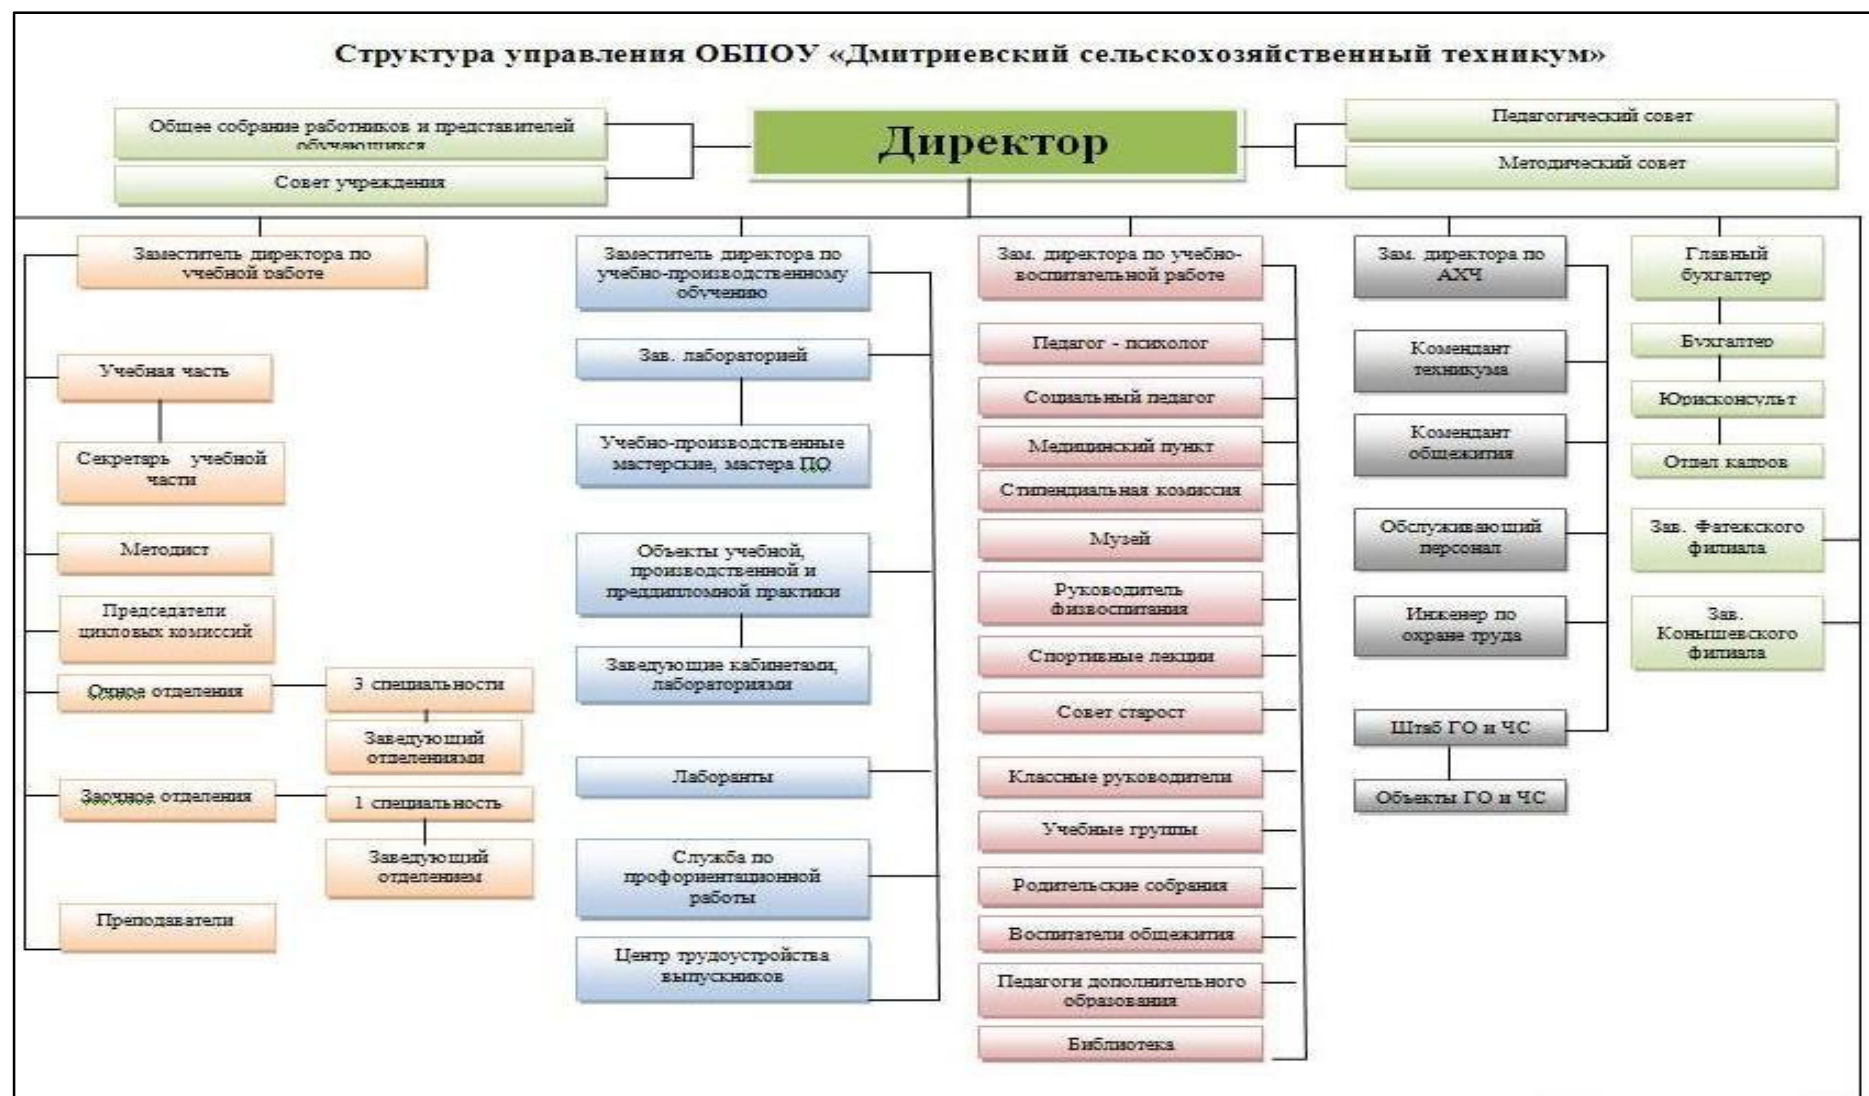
Структура управления ОБПОУ «Дмитриевский сельскохозяйственный техникум»

Общее собрание работников и представителей обучающихся

Совет учреждения

Директор

Педагогический совет

Методический совет

Заместитель директора по учебной работе

Учебная часть

Секретарь учебной части

Методист

Председатели цикловых комиссий

Очное отделения

3 специальности

Заведующий отделениями

Заочное отделения

1 специальность

Заведующий отделением

Преподаватели

Заместитель директора по учебно-производственному обучению

Зав. лабораторией

Учебно-производственные мастерские, мастера ПО

Объекты учебной, производственной и преддипломной практики

Заведующие кабинетами, лабораториями

Лаборанты

Служба по профориентационной работы

Центр трудоустройства выпускников

Зам. директора по учебно-воспитательной работе

Педагог - психолог

Социальный педагог

Медицинский пункт

Стипендиальная комиссия

Музей

Руководитель физвоспитания

Спортивные лекции

Совет старост

Классные руководители

Учебные группы

Родительские собрания

Воспитатели общежития

Педагоги дополнительного образования

Библиотека

Зам. директора по АХЧ

Комендант техникума

Комендант общежития

Обслуживающий персонал

Инженер по охране труда

Штаб ГО и ЧС

Объекты ГО и ЧС

Главный бухгалтер

Бухгалтер

Юрисконсульт

Отдел кадров

Зав. Фатежского филиала

Зав. Конышевского филиала